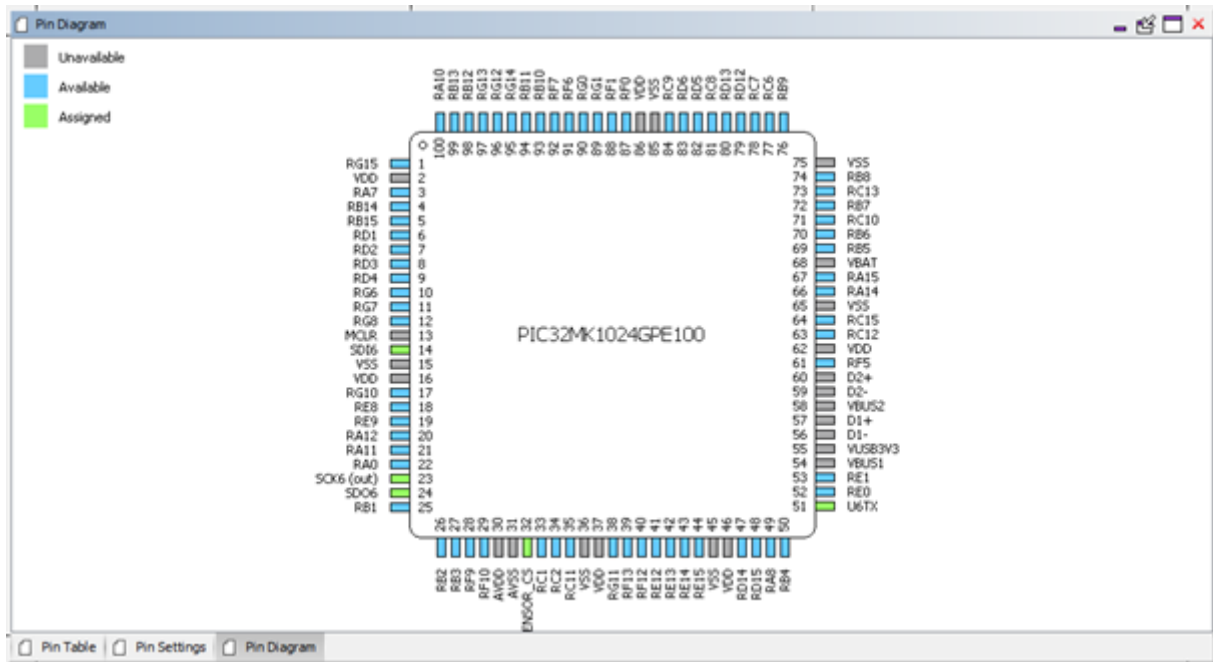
Pin Diagram

Unavailable
Available
Assigned

RA10 RB13 RB12 RG13 RG12 RG14 RB11 RB10 RF7 RF6 RG0 RG1 RF1 RF0 VDD VSS RC9 RD6 RD5 RC8 RD13 RD12 RC7 RC6 RB9

100 99 98 97 96 95 94 93 92 91 90 89 88 87 86 85 84 83 82 81 80 79 78 77 76

RG15 1
VDD 2
RA7 3
RB14 4
RB15 5
RD1 6
RD2 7
RD3 8
RD4 9
RG6 10
RG7 11
RG8 12
MCLR 13
SDI6 14
VSS 15
VDD 16
RG10 17
RE8 18
RE9 19
RA12 20
RA11 21
RA0 22
SCK6 (out) 23
SDO6 24
RB1 25

PIC32MK1024GPE100

75 VSS
74 RB8
73 RC13
72 RB7
71 RC10
70 RB6
69 RB5
68 VBAT
67 RA15
66 RA14
65 VSS
64 RC15
63 RC12
62 VDD
61 RF5
60 D2+
59 D2-
58 VBUS2
57 D1+
56 D1-
55 VUSB3V3
54 VBUS1
53 RE1
52 RE0
51 U6TX

26 27 28 29 30 31 32 33 34 35 36 37 38 39 40 41 42 43 44 45 46 47 48 49 50

RB2 RB3 RF9 RF10 AVDD AVSS ENSOR_CS RC1 RC2 RC11 VSS VDD RG11 RF13 RF12 RE12 RE13 RE14 RE15 VSS VDD RD14 RD15 RA8 RB4

Pin Table | Pin Settings | Pin Diagram